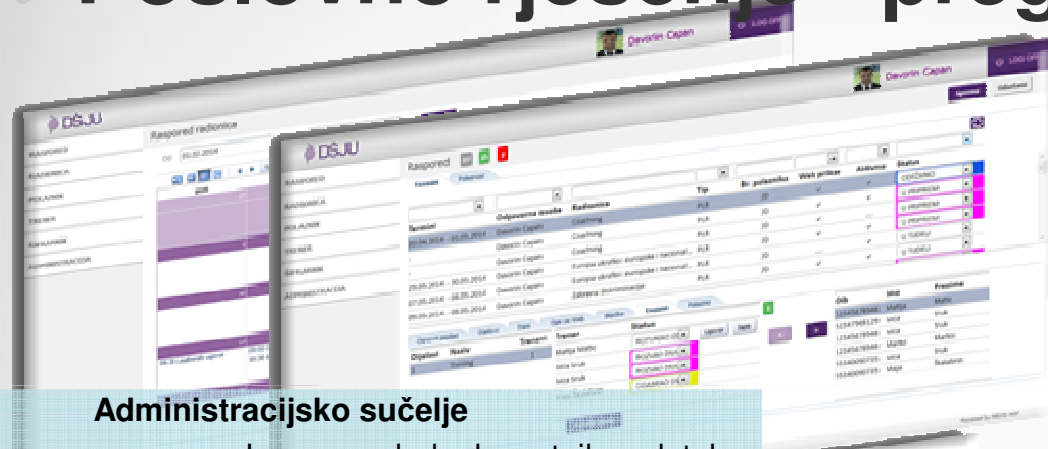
Poslovno rješenje - prog

Davorin Capan LOG OFF

DŠJU

Raspored radionica

RASPORED
RADIONICA
POLAZNIK
TRENER
SIFRARNIK
ADMINISTRACIJA

Od: 20.03.2014

Davorin Capan LOG OFF

DŠJU

Raspored

RASPORED
RADIONICA
POLAZNIK
TRENER
ŠIFRARNIK
ADMINISTRACIJA

| Termini | Odgovorna osoba | Radionica | Tip | Br. polaznika | Web prijava | Aktivna | Status |
|---|---|---|---|---|---|---|---|
| 03.04.2014 - 03.05.2014 | Davorin Capan | Coaching | PLK | 20 | ✓ | ✓ | ODOBRENO |
| | Davorin Capan | Coaching | PLK | 20 | ✓ | ✓ | U PRIPREMI |
| | Davorin Capan | Coaching | PLK | 20 | ✓ | ✓ | U PRIPREMI |
| | Davorin Capan | Europske strofice: europske i nacional... | PLK | 20 | ✓ | ✓ | U TIJEKU |
| 29.05.2014 - 30.05.2014 | Davorin Capan | Europske strofice: europske i nacional... | PLK | 20 | ✓ | ✓ | U TIJEKU |
| 07.05.2014 - 08.05.2014 | Davorin Capan | Zabrana diskriminacije | PLK | 20 | | | |
| 05.05.2014 - 06.05.2014 | Davorin Capan | | | | | | |

| Ime | Prezime |
|---|---|
| Marija | Mattic |
| Ivica | Srulić |
| Ivica | Srulić |
| Luka | Markić |
| Ivica | Srulić |
| Maja | Škalabrin |

| Trener | Status |
|---|---|
| Marija Mattic | ROZUMIJO (ODB |
| Ivica Srulić | ROZUMIJO (ODB |
| Ivica Srulić | ROZUMIJO (ODB |
| | ODABRANO (ODB |

Administracijsko sučelje